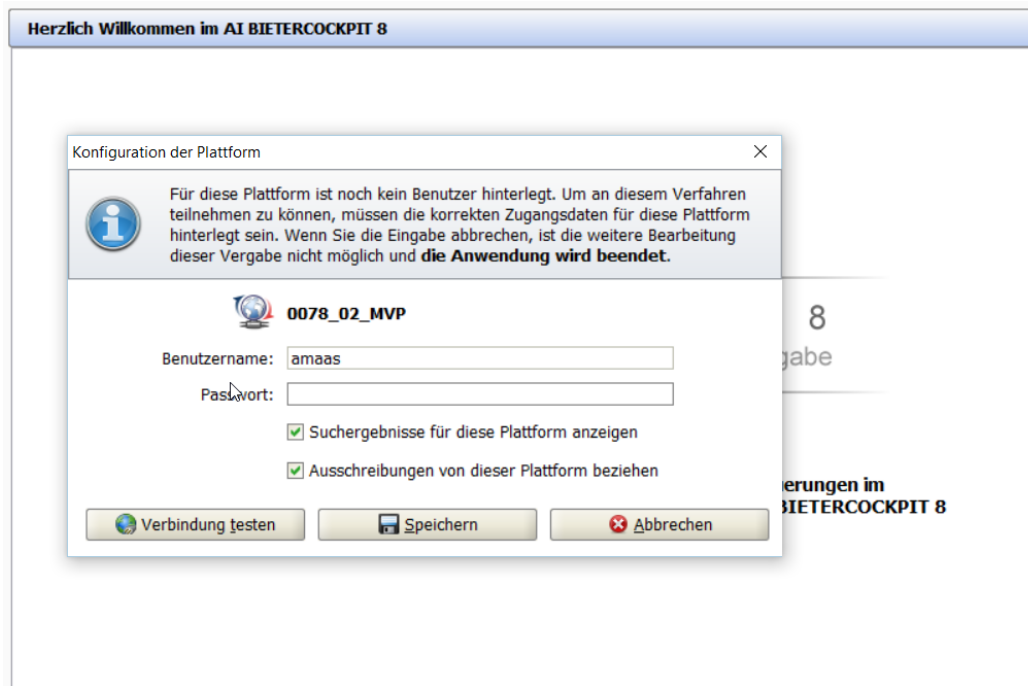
Herzlich Willkommen im AI BIETERCOCKPIT 8

Konfiguration der Plattform

Für diese Plattform ist noch kein Benutzer hinterlegt. Um an diesem Verfahren teilnehmen zu können, müssen die korrekten Zugangsdaten für diese Plattform hinterlegt sein. Wenn Sie die Eingabe abbrechen, ist die weitere Bearbeitung dieser Vergabe nicht möglich und **die Anwendung wird beendet**.

0078_02_MVP

Benutzername: amaas

Passwort:

Suchergebnisse für diese Plattform anzeigen

Ausschreibungen von dieser Plattform beziehen

Verbindung testen

Speichern

Abbrechen

8

gabe

erungen im
BIETERCOCKPIT 8